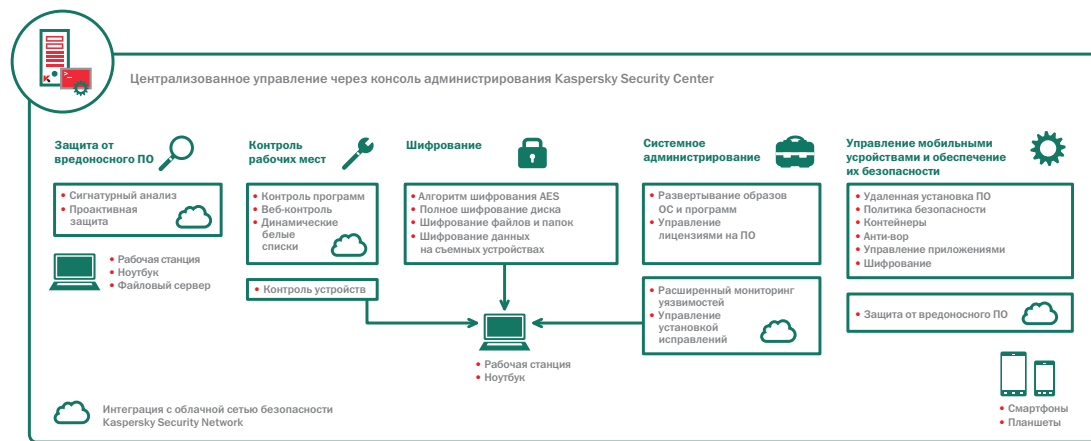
Централизованное управление через консоль администрирования Kaspersky Security Center

Защита от вредоносного ПО

• Сигнатурный анализ
• Проактивная защита

• Рабочая станция
• Ноутбук
• Файловый сервер

Контроль рабочих мест

• Контроль программ
• Веб-контроль
• Динамические белые списки

• Контроль устройств

Шифрование

• Алгоритм шифрования AES
• Полное шифрование диска
• Шифрование файлов и папок
• Шифрование данных на съемных устройствах

• Рабочая станция
• Ноутбук

Системное администрирование

• Развертывание образов ОС и программ
• Управление лицензиями на ПО

• Расширенный мониторинг уязвимостей
• Управление установкой исправлений

Управление мобильными устройствами и обеспечение их безопасности

• Удаленная установка ПО
• Политика безопасности
• Контейнеры
• Анти-вор
• Управление приложениями
• Шифрование

• Защита от вредоносного ПО

• Смартфоны
• Планшеты

Интеграция с облачной сетью безопасности Kaspersky Security Network